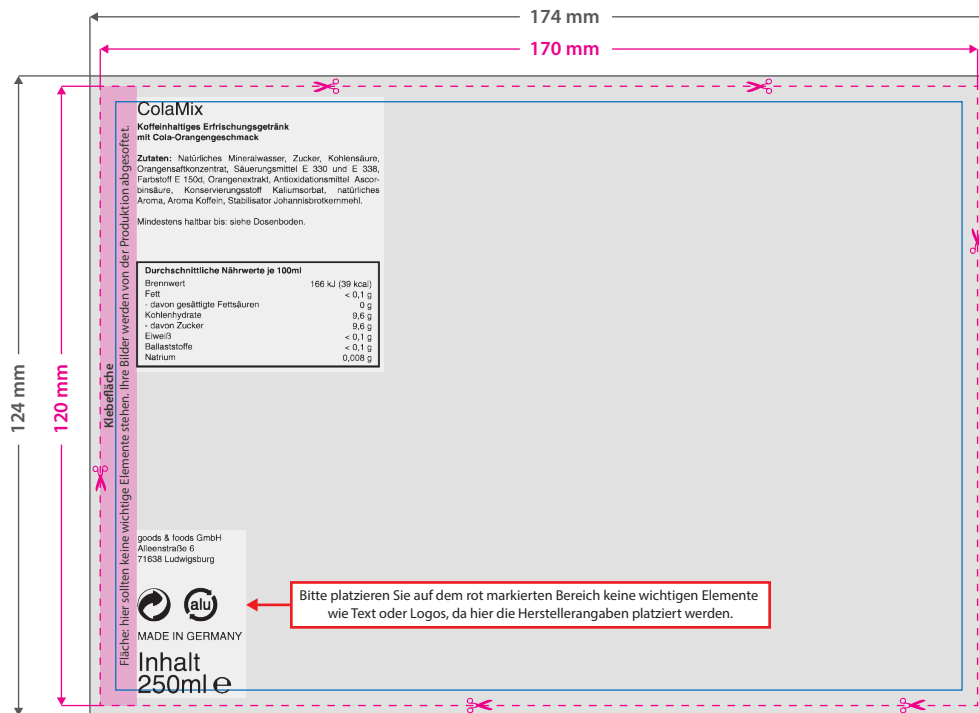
174 mm

170 mm

124 mm

120 mm

Klebefläche

Fläche: hier sollten keine wichtige Elemente stehen. Ihre Bilder werden von der Produktion abgesoftet.

ColaMix

Koffeinhaltiges Erfrischungsgetränk mit Cola-Orangengeschmack

Zutaten: Natürliches Mineralwasser, Zucker, Kohlensäure, Orangensaftkonzentrat, Säuerungsmittel E 330 und E 338, Farbstoff E 150d, Orangenextrakt, Antioxidationsmittel Ascorbinsäure, Konservierungsstoff Kaliumsorbat, natürliches Aroma, Aroma Koffein, Stabilisator Johannisbrotkernmehl.

Mindestens haltbar bis: siehe Dosenboden.

| Durchschnittliche Nährwerte je 100ml | |
|---|---|
| Brennwert | 166 kJ (39 kcal) |
| Fett | < 0,1 g |
| - davon gesättigte Fettsäuren | 0 g |
| Kohlenhydrate | 9,6 g |
| - davon Zucker | 9,6 g |
| Eiweiß | < 0,1 g |
| Ballaststoffe | < 0,1 g |
| Natrium | 0,008 g |

goods & foods GmbH
Alleenstraße 6
71638 Ludwigsburg

alu

MADE IN GERMANY

Inhalt
250ml ℮

Bitte platzieren Sie auf dem rot markierten Bereich keine wichtigen Elemente wie Text oder Logos, da hier die Herstellerangaben platziert werden.